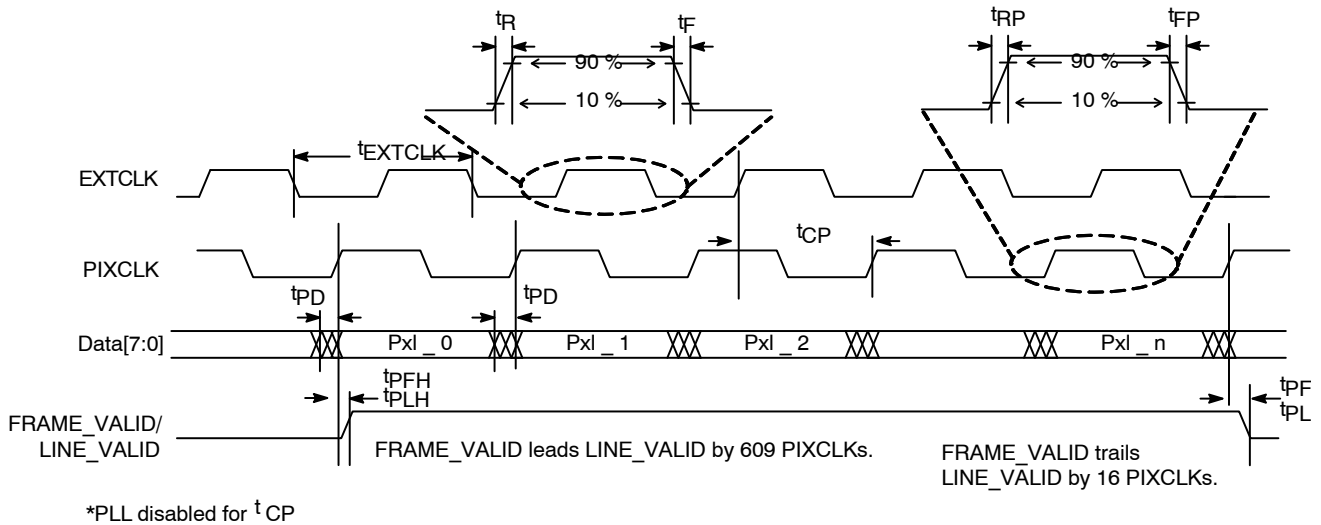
$t_R$

$t_F$

90 %

10 %

$t_{RP}$

$t_{FP}$

90 %

10 %

$t_{EXTCLK}$

EXTCLK

$t_{CP}$

PIXCLK

$t_{PD}$

$t_{PD}$

Data[7:0]

Pxl _ 0

Pxl _ 1

Pxl _ 2

Pxl _ n

$t_{PFH}$
$t_{PLH}$

$t_{PF}$
$t_{PL}$

FRAME_VALID/
LINE_VALID

FRAME_VALID leads LINE_VALID by 609 PIXCLKs.

FRAME_VALID trails LINE_VALID by 16 PIXCLKs.

*PLL disabled for $t_{CP}$